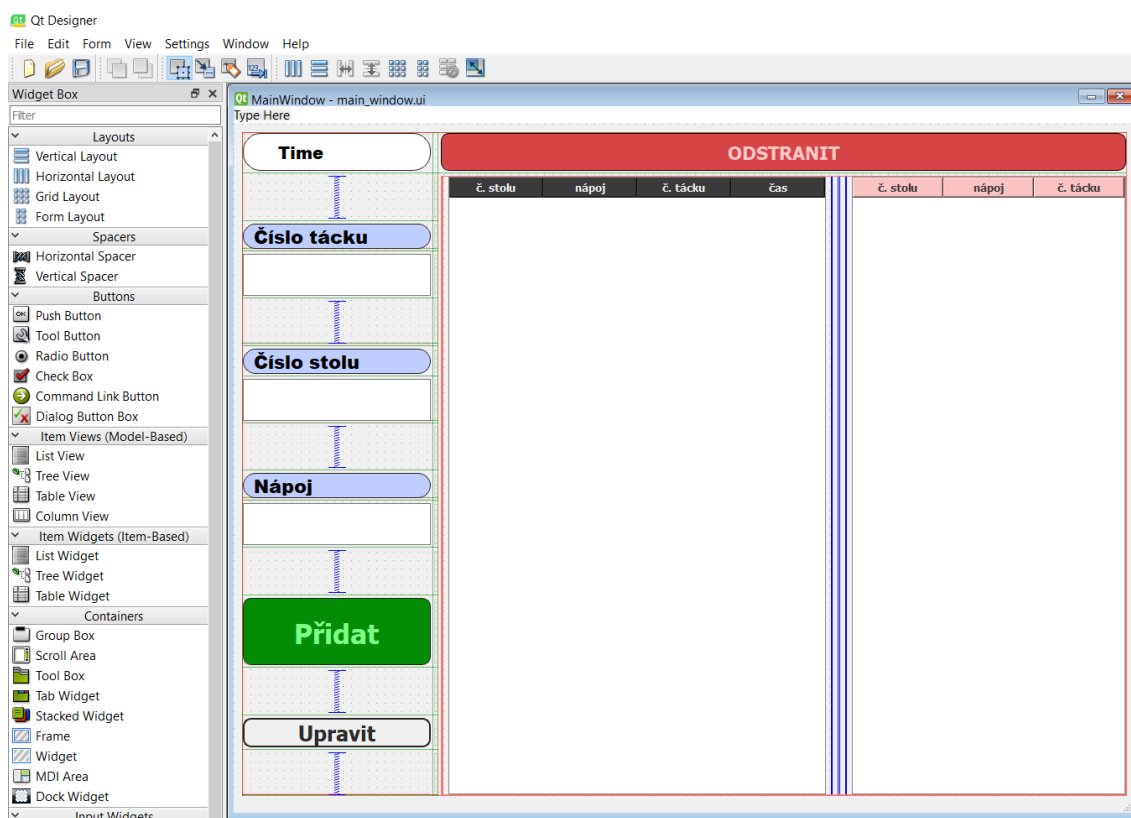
Qt Designer

File Edit Form View Settings Window Help

Widget Box

Filter

Layouts
Vertical Layout
Horizontal Layout
Grid Layout
Form Layout
Spacers
Horizontal Spacer
Vertical Spacer
Buttons
Push Button
Tool Button
Radio Button
Check Box
Command Link Button
Dialog Button Box
Item Views (Model-Based)
List View
Tree View
Table View
Column View
Item Widgets (Item-Based)
List Widget
Tree Widget
Table Widget
Containers
Group Box
Scroll Area
Tool Box
Tab Widget
Stacked Widget
Frame
Widget
MDI Area
Dock Widget
Input Widgets

MainWindow - main_window.ui

Type Here

Time

ODSTRANIT

| č. stolu | nápoj | č. tácku | čas |
|---|---|---|---|

| č. stolu | nápoj | č. tácku |
|---|---|---|

Číslo tácku

Číslo stolu

Nápoj

Přidat

Upravit